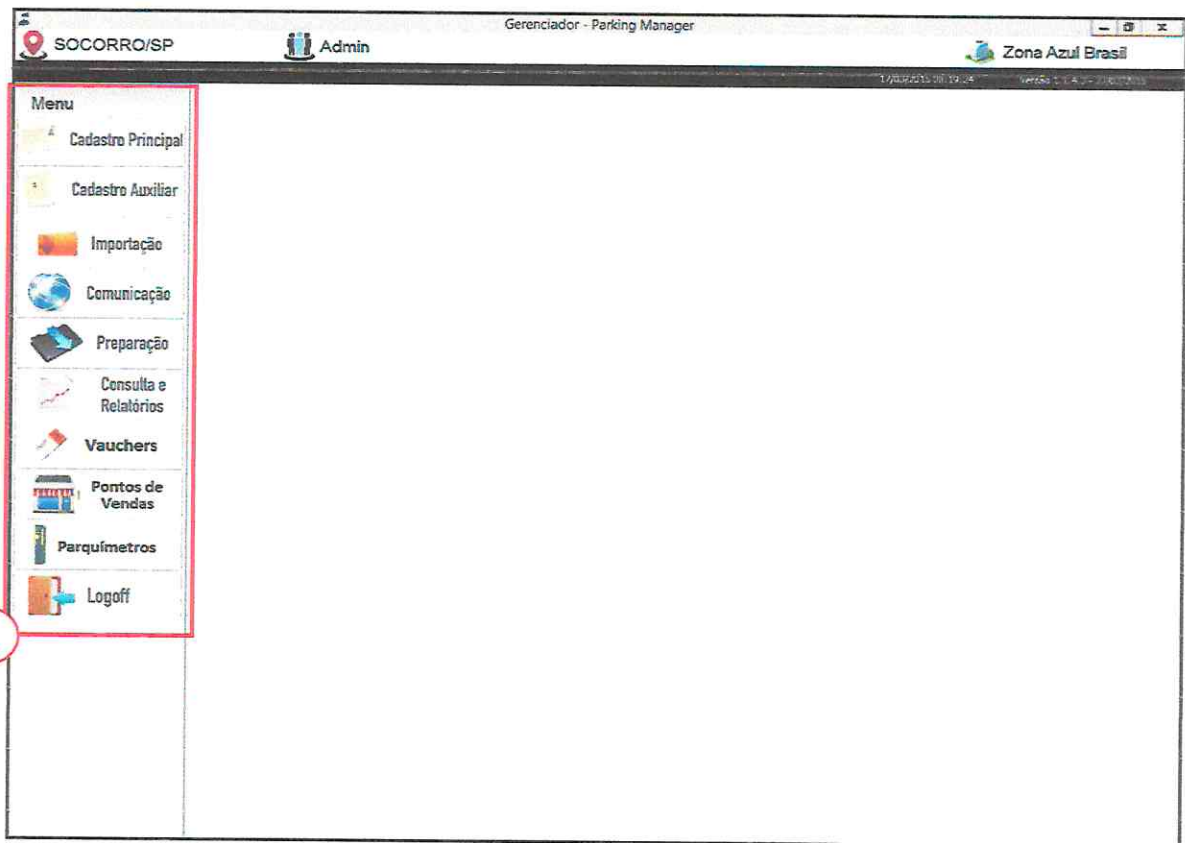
Gerenciador - Parking Manager

SOCORRO/SP

Admin

Zona Azul Brasil

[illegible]

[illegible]

Menu

Cadastro Principal

Cadastro Auxiliar

Importação

Comunicação

Preparação

Consulta e Relatórios

Vauchers

Pontos de Vendas

Parquímetros

Logoff